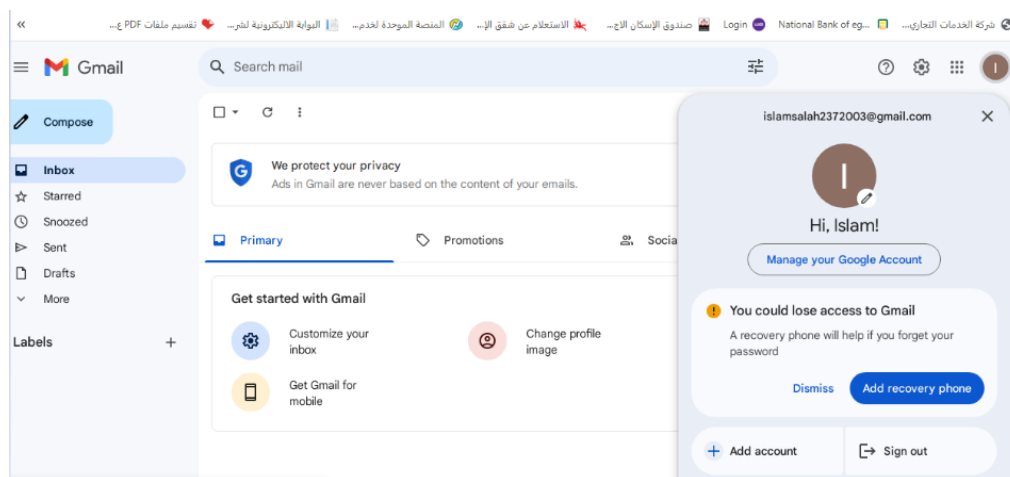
«

تقسيم ملفات PDF ع... البوابة الاليكترونية لشر... المنصة الموحدة لخدم... الاستعلام عن شقق الإ... صندوق الإسكان الاج... Login National Bank of eg... شركة الخدمات التجاري...

Gmail

Search mail

Compose

Inbox

Starred

Snoozed

Sent

Drafts

More

Labels +

We protect your privacy
Ads in Gmail are never based on the content of your emails.

Primary

Promotions

Socia

Get started with Gmail

Customize your inbox

Change profile image

Get Gmail for mobile

islamsalah2372003@gmail.com

I

Hi, Islam!

Manage your Google Account

You could lose access to Gmail
A recovery phone will help if you forget your password

Dismiss

Add recovery phone

Add account

Sign out